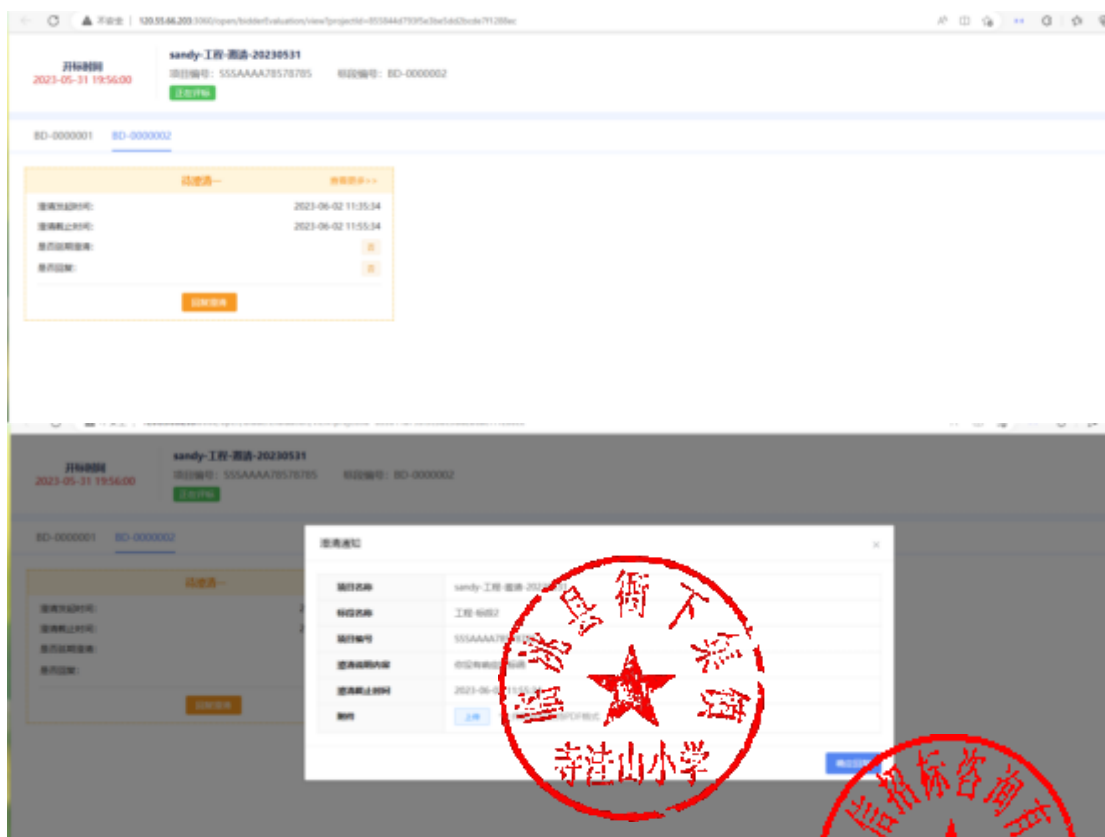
不安全 | 120.55.66.203:3060/open/bidderEvaluation/view?projectId=

开标时间
2023-05-31 19:56:00

sandy-工程-澄清-20230531
项目编号: 555AAAA78578785 标段编号: BD-0000002
正在评标

BD-0000001 BD-0000002

待澄清一 查看要求>>

澄清发起时间: 2023-06-02 11:35:34
澄清截止时间: 2023-06-02 11:55:34
是否延期澄清: 否
是否回复: 否

回复澄清

开标时间
2023-05-31 19:56:00

sandy-工程-澄清-20230531
项目编号: 555AAAA78578785 标段编号: BD-0000002
正在评标

BD-0000001 BD-0000002

待澄清一

澄清发起时间:
澄清截止时间:
是否延期澄清:
是否回复:

回复澄清

澄清通知 ×

| 项目名称 | sandy-工程-澄清-2023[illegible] |
|---|---|
| 标段名称 | 工程-标段2 |
| 项目编号 | 555AAAA7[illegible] |
| 澄清说明内容 | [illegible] |
| 澄清截止时间 | 2023-06-0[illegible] |
| 附件 | 上传 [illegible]PDF格式 |

确认回复

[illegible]县衙下东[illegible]
寺洼山小学

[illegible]招标咨询有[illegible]